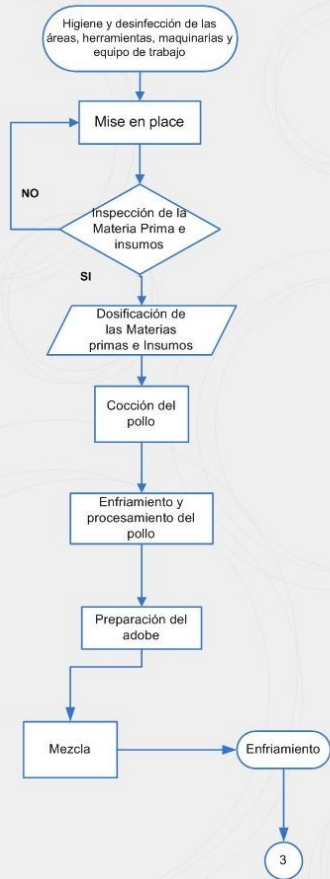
Higiene y desinfección de las áreas, herramientas, maquinarias y equipo de trabajo

Mise en place

NO

Inspección de la Materia Prima e insumos

SI

Dosificación de las Materias primas e Insumos

Cocción del pollo

Enfriamiento y procesamiento del pollo

Preparación del adobe

Mezcla

Enfriamiento

3